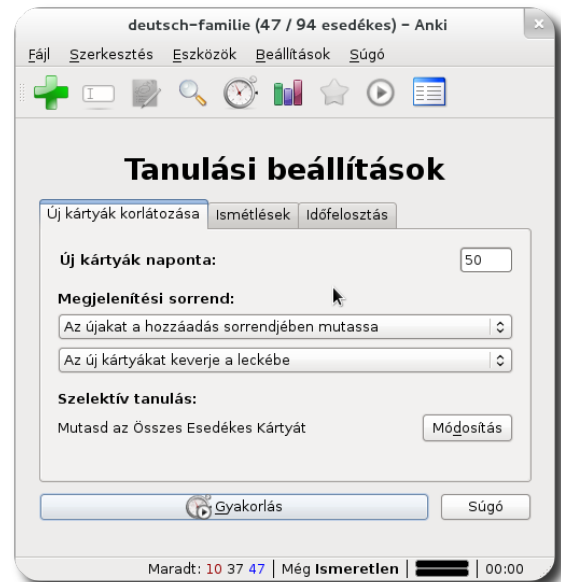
deutsch-familie (47 / 94 esedékes) - Anki

Fájl Szerkesztés Eszközök Beállítások Súgó

Tanulási beállítások

Új kártyák korlátozása | Ismétlések | Időfelosztás

Új kártyák naponta: 50

Megjelenítési sorrend:

Az újakat a hozzáadás sorrendjében mutassa

Az új kártyákat keverje a leckébe

Szelektív tanulás:

Mutasd az Összes Esedékes Kártyát

Módosítás

Gyakorlás

Súgó

Maradt: 10 37 47 | Még Ismeretlen | | 00:00